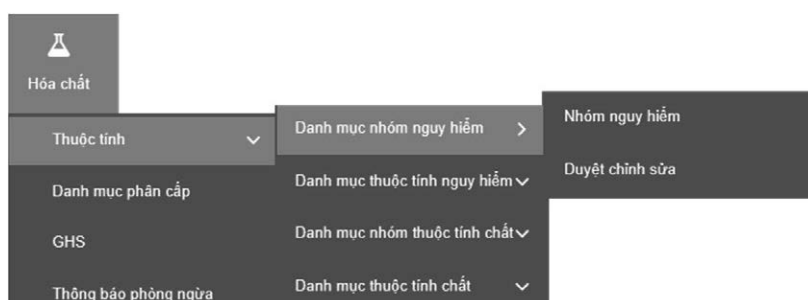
Hóa chất

Thuộc tính
Danh mục phân cấp
GHS
Thông báo phòng ngừa

Danh mục nhóm nguy hiểm
Danh mục thuộc tính nguy hiểm
Danh mục nhóm thuộc tính chất
Danh mục thuộc tính chất

Nhóm nguy hiểm
Duyệt chỉnh sửa